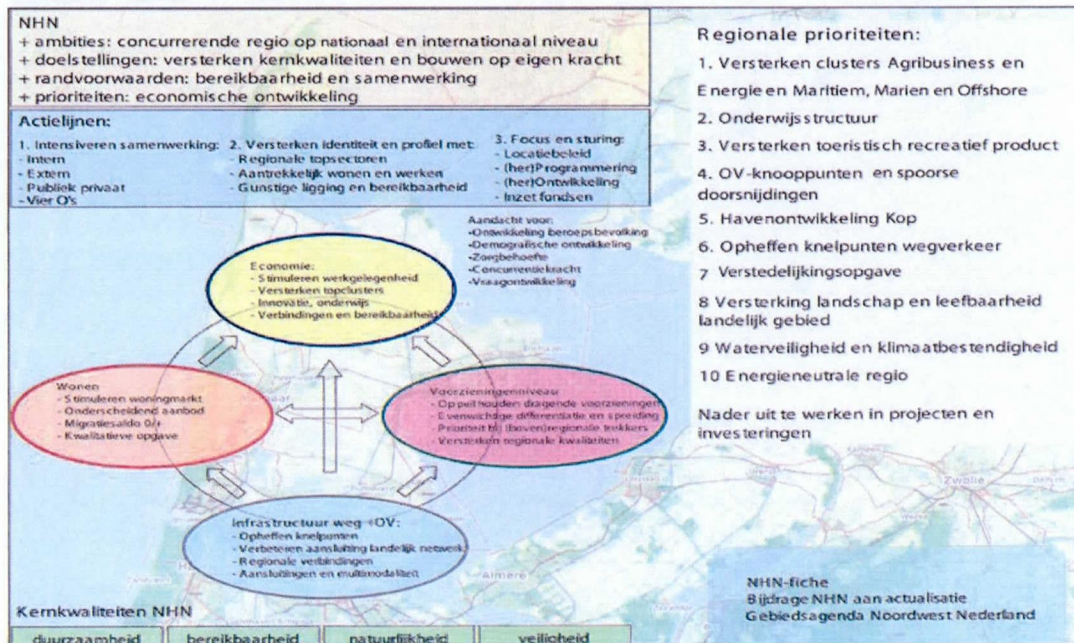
NHN
+ ambities: concurrerende regio op nationaal en internationaal niveau
+ doelstellingen: versterken kernkwaliteiten en bouwen op eigen kracht
+ randvoorwaarden: bereikbaarheid en samenwerking
+ prioriteiten: economische ontwikkeling

Actielijnen:
1. Intensiveren samenwerking:
- Intern
- Extern
- Publiek privaat
- Vier O's

2. Versterken identiteit en profiel met:
- Regionale topsectoren
- Aantrekkelijk wonen en werken
- Gunstige ligging en bereikbaarheid

3. Focus en sturing:
- Locatiebeleid
- (her)Programmering
- (her)Ontwikkeling
- Inzet fondsen

Aandacht voor:
-Ontwikkeling beroepsbevolking
-Demografische ontwikkeling
-Zorgbehoefte
-Concurrentiekracht
-Vraagontwikkeling

Economie:
- Stimuleren werkgelegenheid
- Versterken topclusters
- Innovatie, onderwijs
- Verbindingen en bereikbaarheid

Wonen
- Stimuleren woningmarkt
- Onderscheidend aanbod
- Migratiesaldo 0/+
- Kwalitatieve opgave

Voorzieningenniveau
- Op peil houden dragende voorzieningen
- Evenwichtige differentiatie en spreiding
- Prioriteit bij (boven)regionale trekkers
- Versterken regionale kwaliteiten

Infrastructuur weg +OV:
- Opheffen knelpunten
- Verbeteren aansluiting landelijk netwerk
- Regionale verbindingen
- Aansluitingen en multimodaliteit

Almere

Zwolle

Kernkwaliteiten NHN
duurzaamheid | bereikbaarheid | natuurlijkheid | veiligheid

Regionale prioriteiten:
1. Versterken clusters Agribusiness en Energie en Maritiem, Marien en Offshore
2. Onderwijsstructuur
3. Versterken toeristisch recreatief product
4. OV-knooppunten en spoorse doorsnijdingen
5. Havenontwikkeling Kop
6. Opheffen knelpunten wegverkeer
7 Verstedelijkingsopgave
8 Versterking landschap en leefbaarheid landelijk gebied
9 Waterveiligheid en klimaatbestendigheid
10 Energieneutrale regio

Nader uit te werken in projecten en investeringen

NHN-fiche
Bijdrage NHN aan actualisatie
Gebiedsagenda Noordwest Nederland